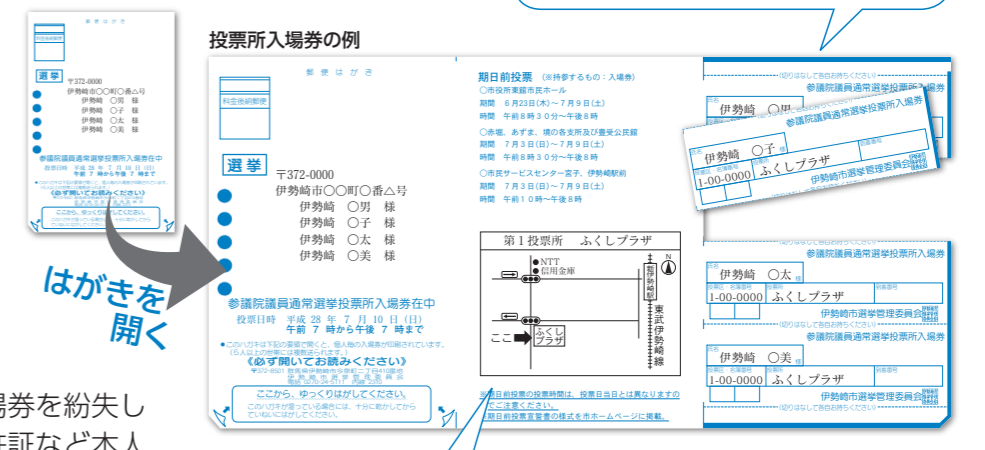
投票所入場券の例

郵便はがき

料金後納郵便

選挙

〒372-0000
伊勢崎市○○町○番△号
伊勢崎　○男　様
伊勢崎　○子　様
伊勢崎　○太　様
伊勢崎　○美　様

参議院議員通常選挙投票所入場券在中
投票日時　平成 28 年 7 月 10 日（日）
午前 7 時から午後 7 時まで

《必ず開いてお読みください》

ここから、ゆっくりはがしてください。

はがきを開く

期日前投票（※持参するもの：入場券）
○市役所東館市民ホール
期間　6月23日(木)～7月9日(土)
時間　午前８時３０分～午後８時
○赤堀、あずま、境の各支所及び豊受公民館
期間　7月3日(日)～7月9日(土)
時間　午前８時３０分～午後８時
○市民サービスセンター宮子、伊勢崎駅前
期間　7月3日(日)～7月9日(土)
時間　午前１０時～午後８時

第１投票所　ふくしプラザ
NTT
信用金庫
西部幹線
東武伊勢崎線
ここ
ふくしプラザ
N

※期日前投票の投票時間は、投票日当日とは異なりますのでご注意ください。
※期日前投票宣誓書の様式を市ホームページに掲載。

（切りはなして各自お持ちください）
参議院議員通常選挙投票所入場券
伊勢崎　○男　様
伊勢崎　○子　様
1-00-0000　ふくしプラザ
伊勢崎市選挙管理委員会
伊勢崎　○太　様
1-00-0000　ふくしプラザ
伊勢崎市選挙管理委員会
伊勢崎　○美　様
1-00-0000　ふくしプラザ
伊勢崎市選挙管理委員会

場券を紛失し
許証など本人